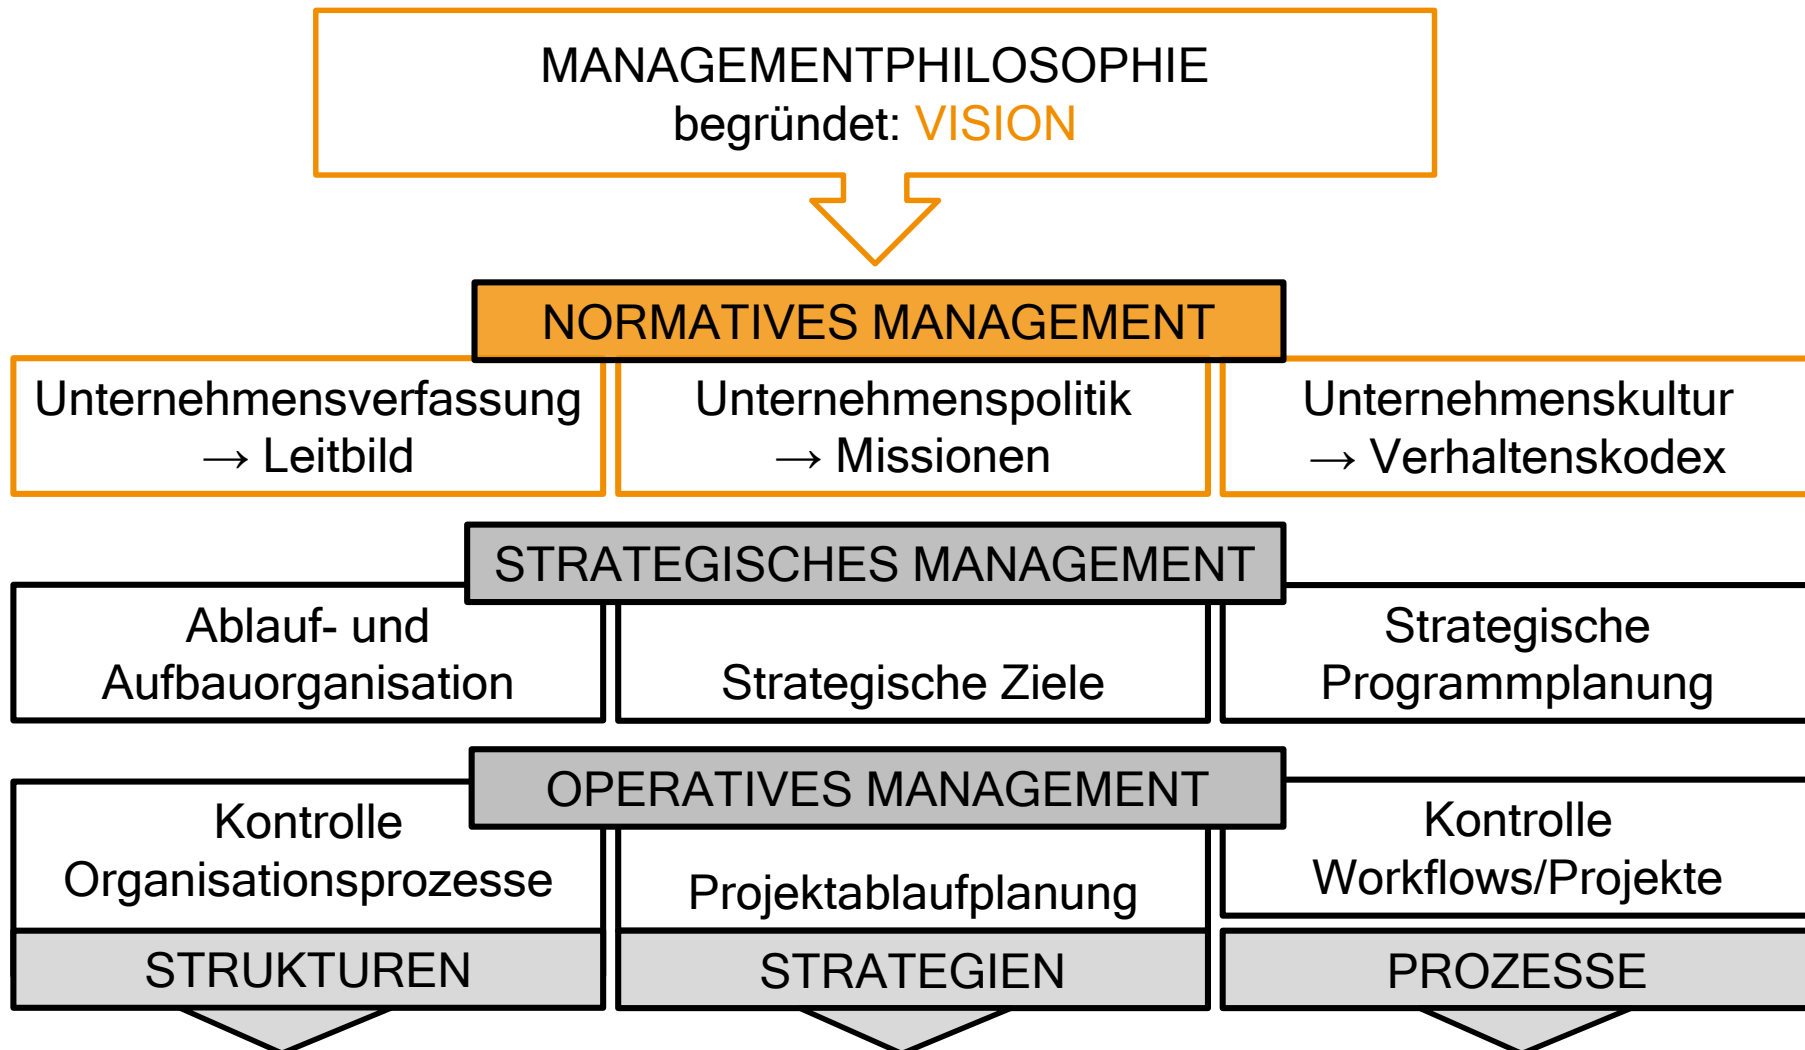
MANAGEMENTPHILOSOPHIE
begründet: VISION

NORMATIVES MANAGEMENT

Unternehmensverfassung
→ Leitbild

Unternehmenspolitik
→ Missionen

Unternehmenskultur
→ Verhaltenskodex

STRATEGISCHES MANAGEMENT

Ablauf- und Aufbauorganisation

Strategische Ziele

Strategische Programmplanung

OPERATIVES MANAGEMENT

Kontrolle Organisationsprozesse

Projektablaufplanung

Kontrolle Workflows/Projekte

STRUKTUREN

STRATEGIEN

PROZESSE